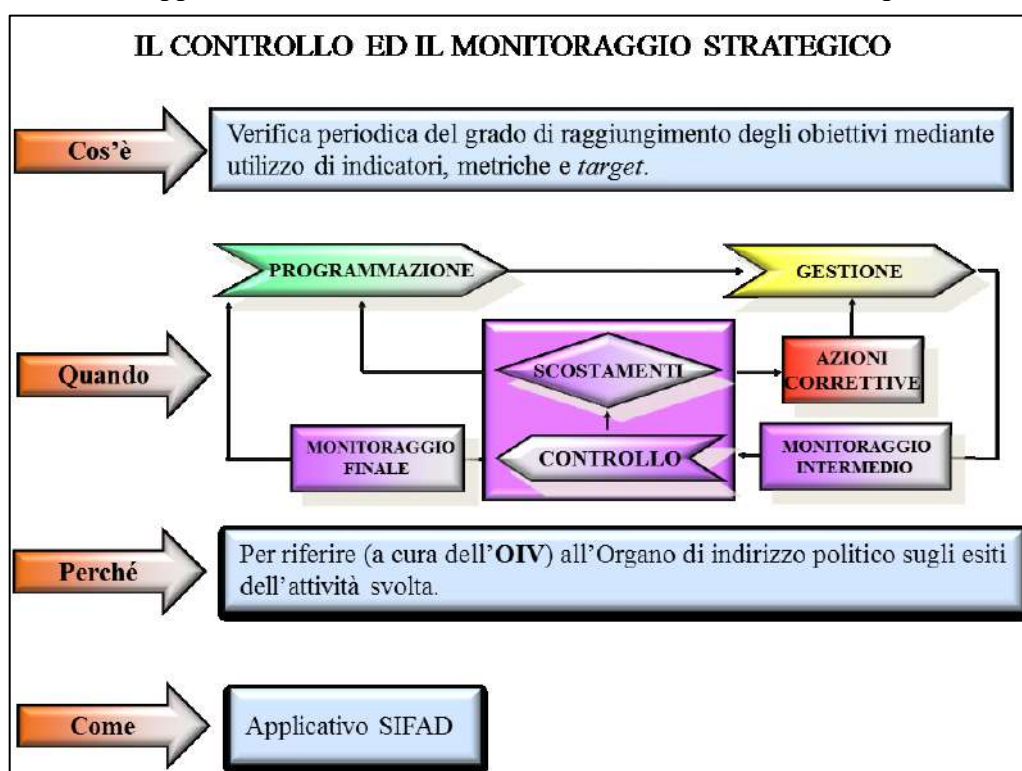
IL CONTROLLO ED IL MONITORAGGIO STRATEGICO

Cos'è

Verifica periodica del grado di raggiungimento degli obiettivi mediante utilizzo di indicatori, metriche e *target*.

Quando

PROGRAMMAZIONE

GESTIONE

SCOSTAMENTI

AZIONI CORRETTIVE

MONITORAGGIO FINALE

CONTROLLO

MONITORAGGIO INTERMEDIO

Perché

Per riferire (a cura dell'OIV) all'Organo di indirizzo politico sugli esiti dell'attività svolta.

Come

Applicativo SIFAD